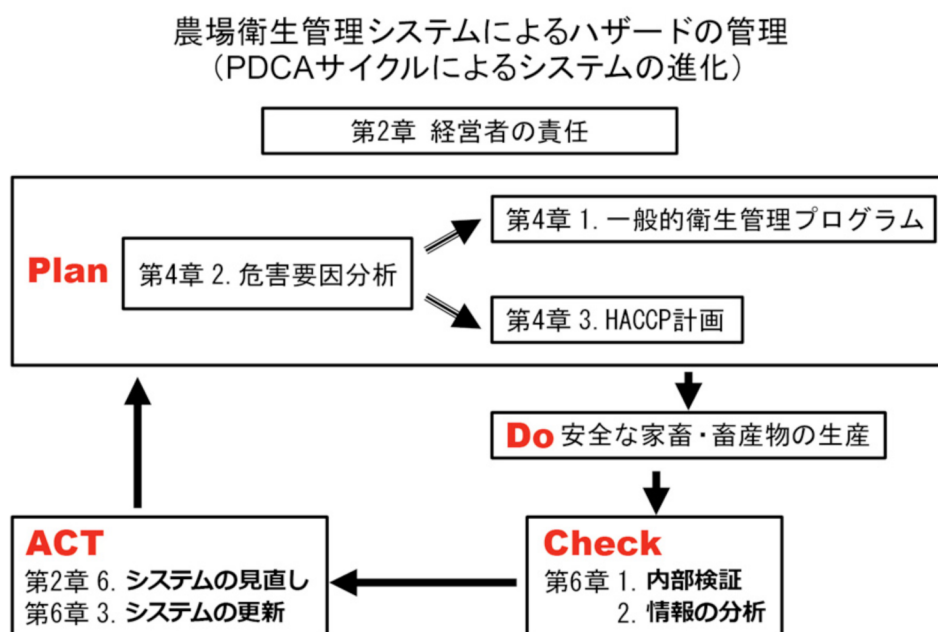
農場衛生管理システムによるハザードの管理
（PDCAサイクルによるシステムの進化）

第2章 経営者の責任

Plan

第4章 2. 危害要因分析

第4章 1. 一般的衛生管理プログラム

第4章 3. HACCP計画

Do 安全な家畜・畜産物の生産

ACT
第2章 6. システムの見直し
第6章 3. システムの更新

Check
第6章 1. 内部検証
2. 情報の分析